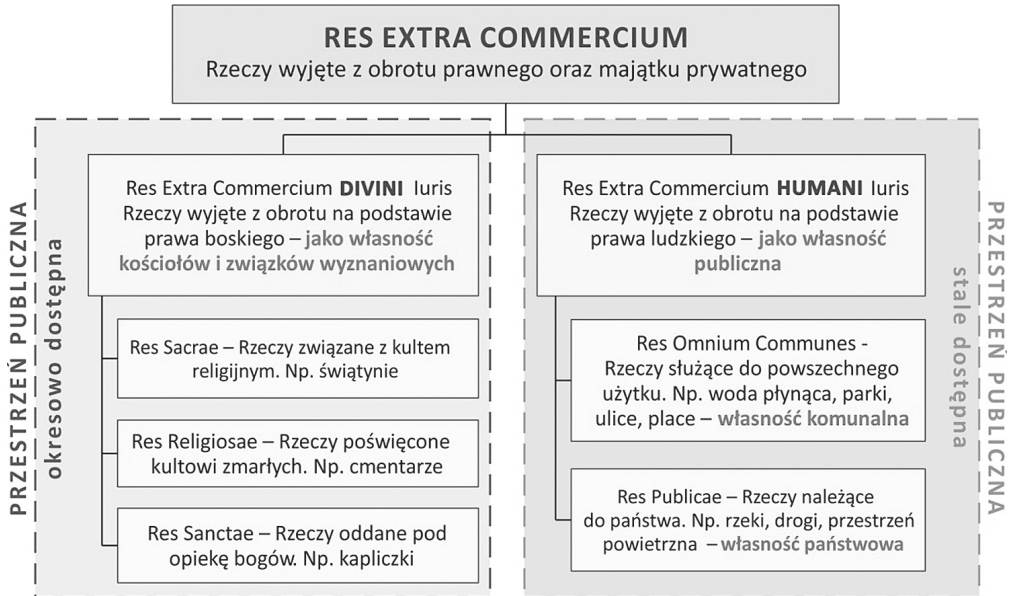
RES EXTRA COMMERCIUM
Rzeczy wyjęte z obrotu prawnego oraz majątku prywatnego

PRZESTRZEŃ PUBLICZNA
okresowo dostępna

Res Extra Commercium **DIVINI** Iuris
Rzeczy wyjęte z obrotu na podstawie prawa boskiego – jako własność kościołów i związków wyznaniowych

Res Sacrae – Rzeczy związane z kultem religijnym. Np. świątynie

Res Religiosae – Rzeczy poświęcone kultowi zmarłych. Np. cmentarze

Res Sanctae – Rzeczy oddane pod opiekę bogów. Np. kapliczki

Res Extra Commercium **HUMANI** Iuris
Rzeczy wyjęte z obrotu na podstawie prawa ludzkiego – jako własność publiczna

Res Omnium Communes - Rzeczy służące do powszechnego użytku. Np. woda płynąca, parki, ulice, place – własność komunalna

Res Publicae – Rzeczy należące do państwa. Np. rzeki, drogi, przestrzeń powietrzna – własność państwowa

PRZESTRZEŃ PUBLICZNA
stale dostępna